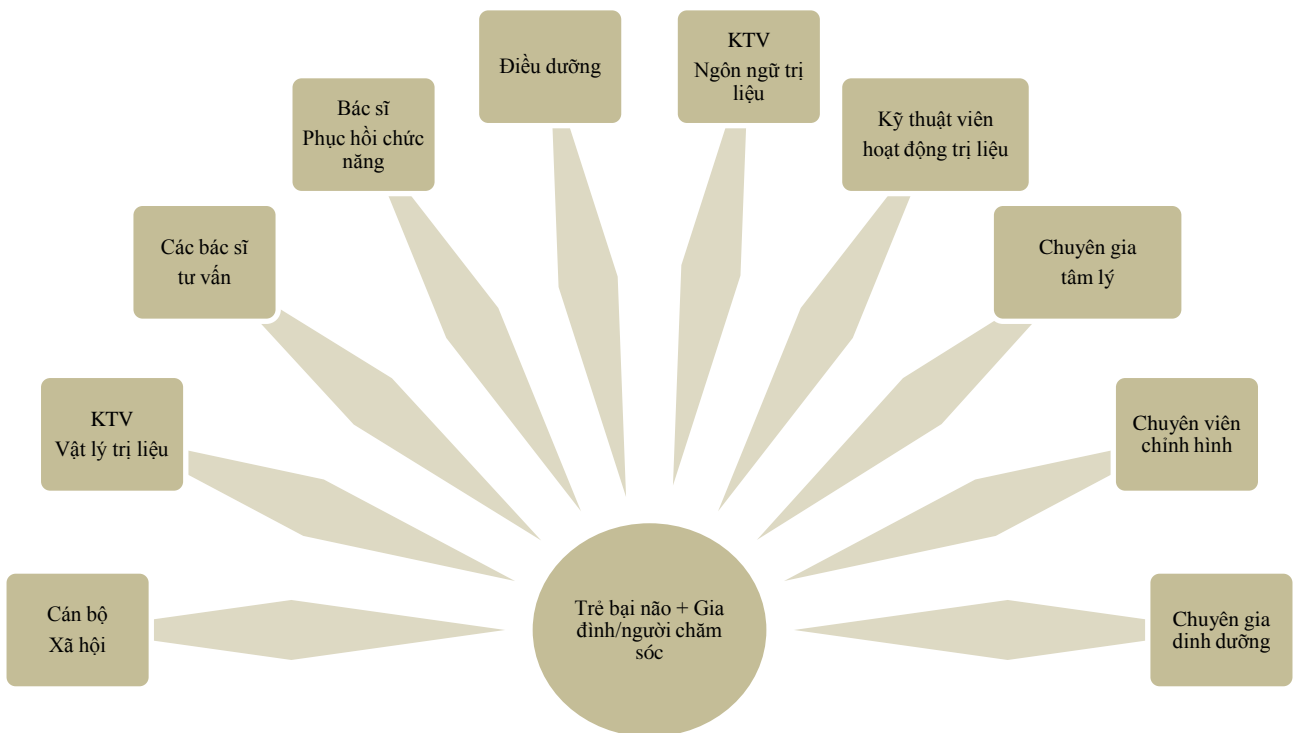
Điều dưỡng

KTV
Ngôn ngữ trị liệu

Bác sĩ
Phục hồi chức năng

Kỹ thuật viên
hoạt động trị liệu

Các bác sĩ
tư vấn

Chuyên gia
tâm lý

KTV
Vật lý trị liệu

Chuyên viên
chỉnh hình

Cán bộ
Xã hội

Trẻ bại não + Gia đình/người chăm sóc

Chuyên gia
dinh dưỡng